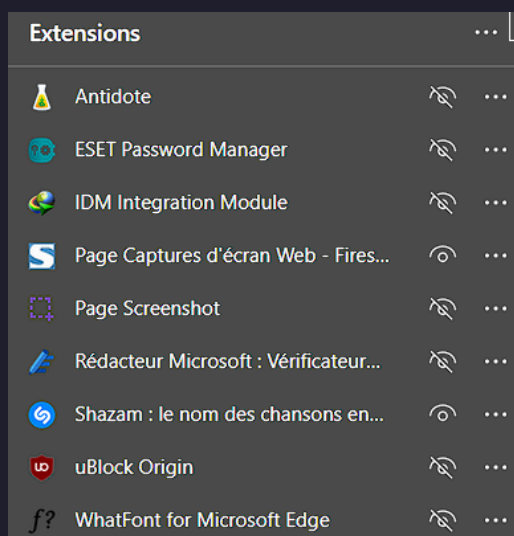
Extensions

Antidote

ESET Password Manager

IDM Integration Module

Page Captures d'écran Web - Fires...

Page Screenshot

Rédacteur Microsoft : Vérificateur...

Shazam : le nom des chansons en...

uBlock Origin

WhatFont for Microsoft Edge